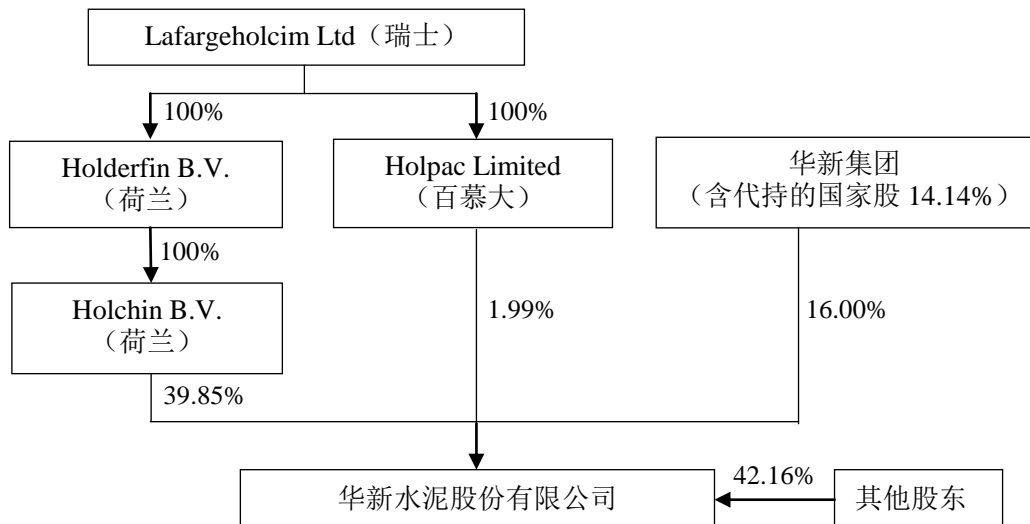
Lafargeholcim Ltd（瑞士）

100%

100%

Holderfin B.V.
（荷兰）

Holpac Limited
（百慕大）

华新集团
（含代持的国家股 14.14%）

100%

Holchin B.V.
（荷兰）

1.99%

16.00%

39.85%

42.16%

华新水泥股份有限公司

其他股东